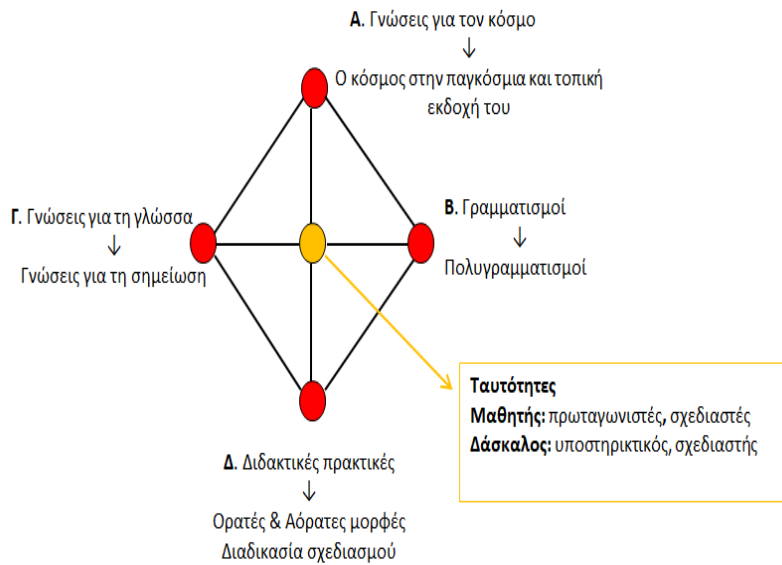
**Α**. Γνώσεις για τον κόσμο
↓
Ο κόσμος στην παγκόσμια και τοπική εκδοχή του

**Γ**. Γνώσεις για τη γλώσσα
↓
Γνώσεις για τη σημείωση

**Β**. Γραμματισμοί
↓
Πολυγραμματισμοί

**Ταυτότητες**
**Μαθητής:** πρωταγωνιστές, σχεδιαστές
**Δάσκαλος:** υποστηρικτικός, σχεδιαστής

**Δ**. Διδακτικές πρακτικές
↓
Ορατές & Αόρατες μορφές
Διαδικασία σχεδιασμού